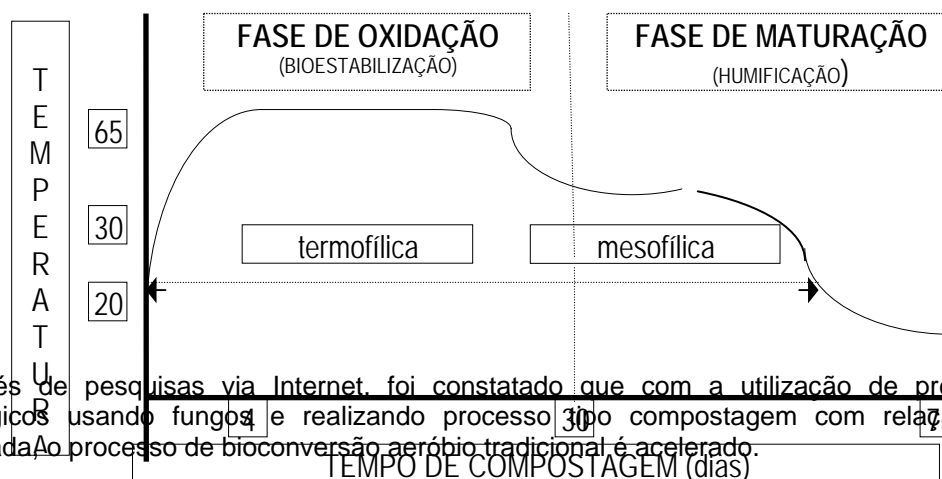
FASE DE OXIDAÇÃO
(BIOESTABILIZAÇÃO)

FASE DE MATURAÇÃO
(HUMIFICAÇÃO)

TEMPERATURA

65

30

20

termofílica

mesofílica

4

30

7

TEMPO DE COMPOSTAGEM (dias)

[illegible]és de pesquisas via Internet, foi constatado que com a utilização de pro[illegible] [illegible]nicos usando fungos e realizando processo tipo compostagem com rela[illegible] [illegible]da, o processo de bioconversão aeróbio tradicional é acelerado.